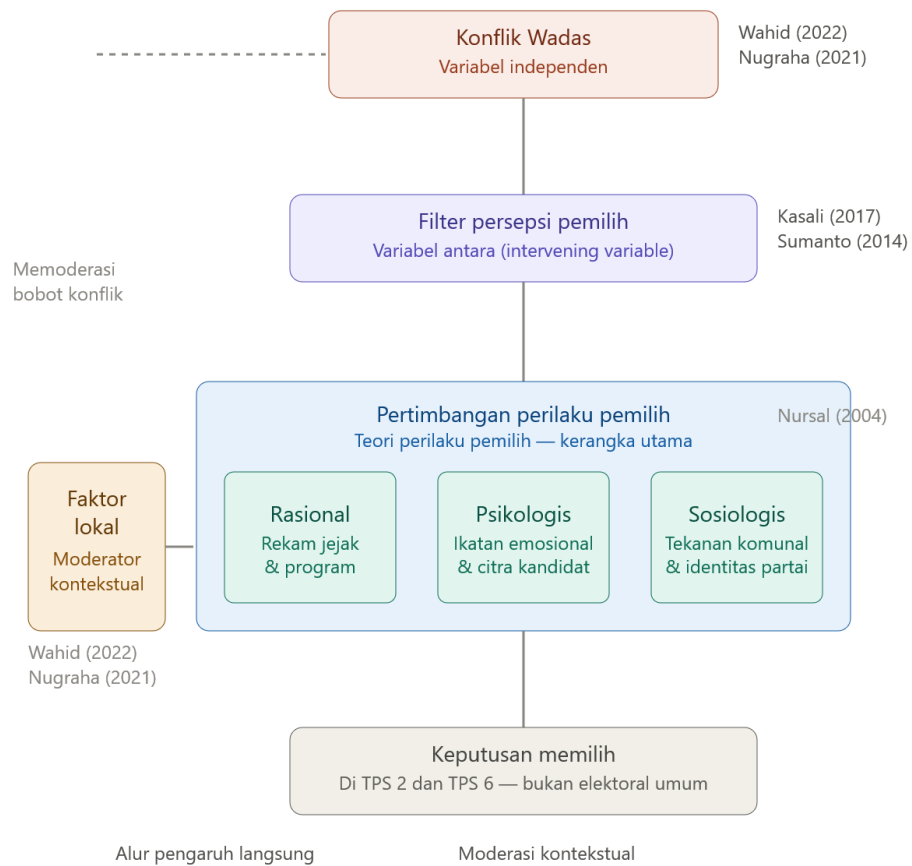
Konflik Wadas
Variabel independen

Wahid (2022)
Nugraha (2021)

Filter persepsi pemilih
Variabel antara (intervening variable)

Kasali (2017)
Sumanto (2014)

Memoderasi bobot konflik

Pertimbangan perilaku pemilih
Teori perilaku pemilih — kerangka utama

Nursal (2004)

Faktor lokal
Moderator kontekstual

Rasional
Rekam jejak & program

Psikologis
Ikatan emosional & citra kandidat

Sosiologis
Tekanan komunal & identitas partai

Wahid (2022)
Nugraha (2021)

Keputusan memilih
Di TPS 2 dan TPS 6 — bukan elektoral umum

Alur pengaruh langsung

Moderasi kontekstual